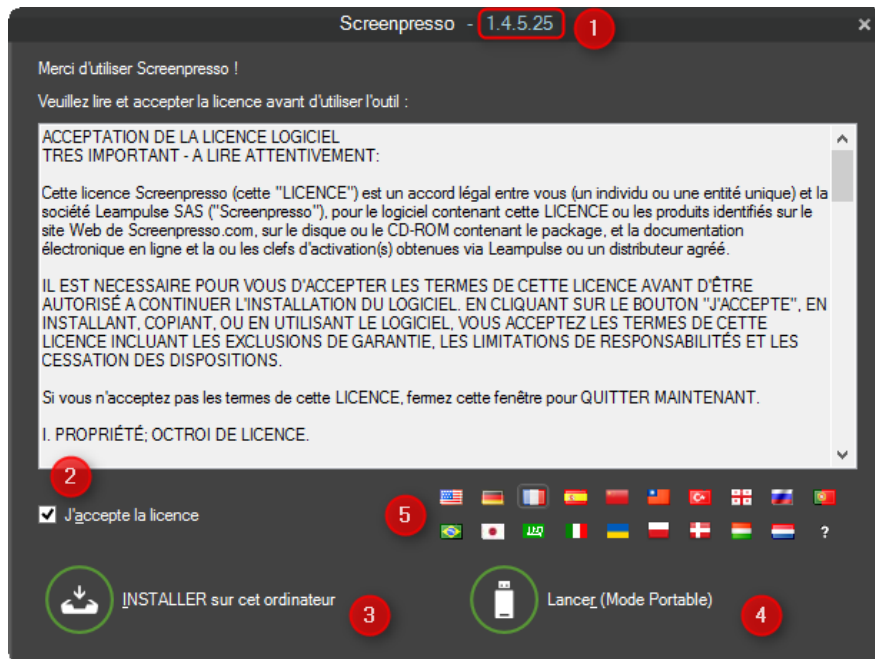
Screenpresso - 1.4.5.25

1

Merci d'utiliser Screenpresso !

Veuillez lire et accepter la licence avant d'utiliser l'outil :

ACCEPTATION DE LA LICENCE LOGICIEL
TRES IMPORTANT - A LIRE ATTENTIVEMENT:

Cette licence Screenpresso (cette "LICENCE") est un accord légal entre vous (un individu ou une entité unique) et la société Leampulse SAS ("Screenpresso"), pour le logiciel contenant cette LICENCE ou les produits identifiés sur le site Web de Screenpresso.com, sur le disque ou le CD-ROM contenant le package, et la documentation électronique en ligne et la ou les clefs d'activation(s) obtenues via Leampulse ou un distributeur agréé.

IL EST NECESSAIRE POUR VOUS D'ACCEPTER LES TERMES DE CETTE LICENCE AVANT D'ÊTRE AUTORISÉ A CONTINUER L'INSTALLATION DU LOGICIEL. EN CLIQUANT SUR LE BOUTON "J'ACCEPTE", EN INSTALLANT, COPIANT, OU EN UTILISANT LE LOGICIEL, VOUS ACCEPTEZ LES TERMES DE CETTE LICENCE INCLUANT LES EXCLUSIONS DE GARANTIE, LES LIMITATIONS DE RESPONSABILITÉS ET LES CESSATION DES DISPOSITIONS.

Si vous n'acceptez pas les termes de cette LICENCE, fermez cette fenêtre pour QUITTER MAINTENANT.

I. PROPRIÉTÉ; OCTROI DE LICENCE.

2

J'accepte la licence

5

?

INSTALLER sur cet ordinateur

3

Lancer (Mode Portable)

4